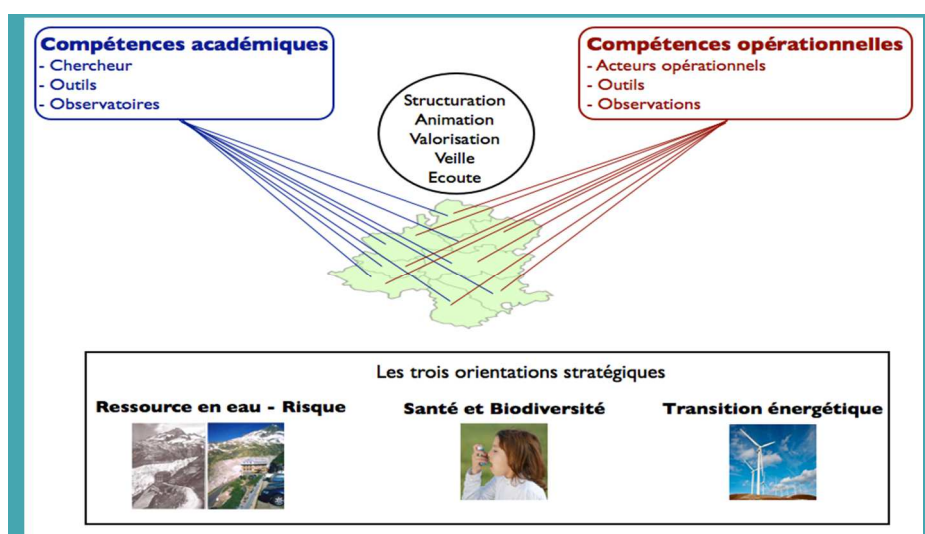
Compétences académiques
- Chercheur
- Outils
- Observatoires

Structuration
Animation
Valorisation
Veille
Ecoute

Compétences opérationnelles
- Acteurs opérationnels
- Outils
- Observations

Les trois orientations stratégiques

Ressource en eau - Risque

Santé et Biodiversité

Transition énergétique